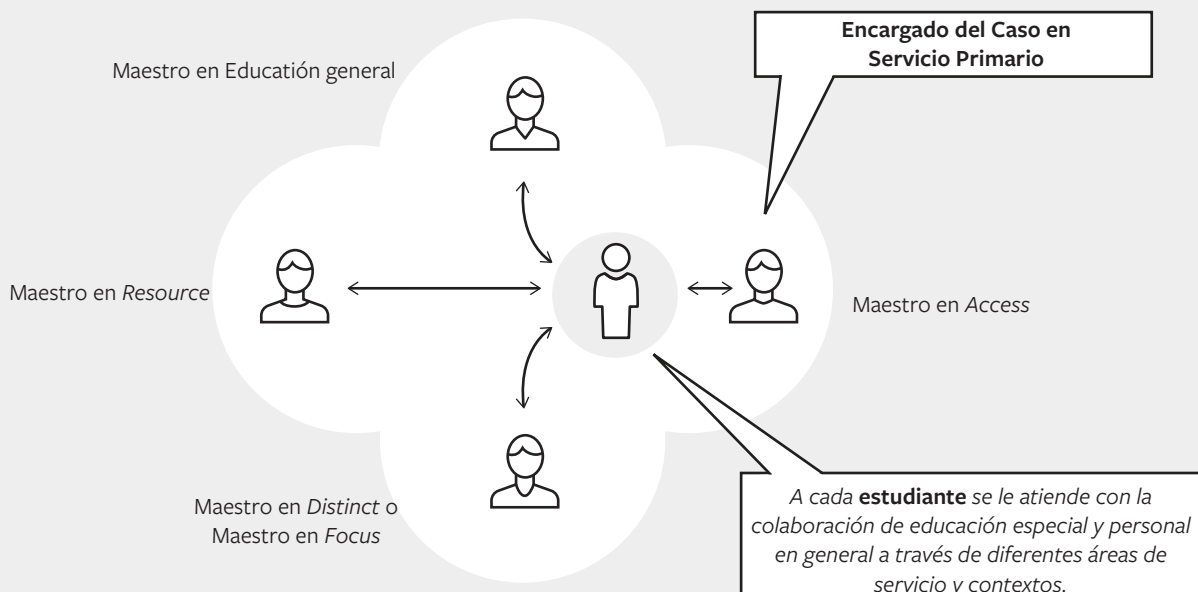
Encargado del Caso en Servicio Primario

Maestro en Educatión general

Maestro en *Resource*

Maestro en *Access*

Maestro en *Distinct* o Maestro en *Focus*

*A cada* **estudiante** *se le atiende con la colaboración de educación especial y personal en general a través de diferentes áreas de servicio y contextos.*